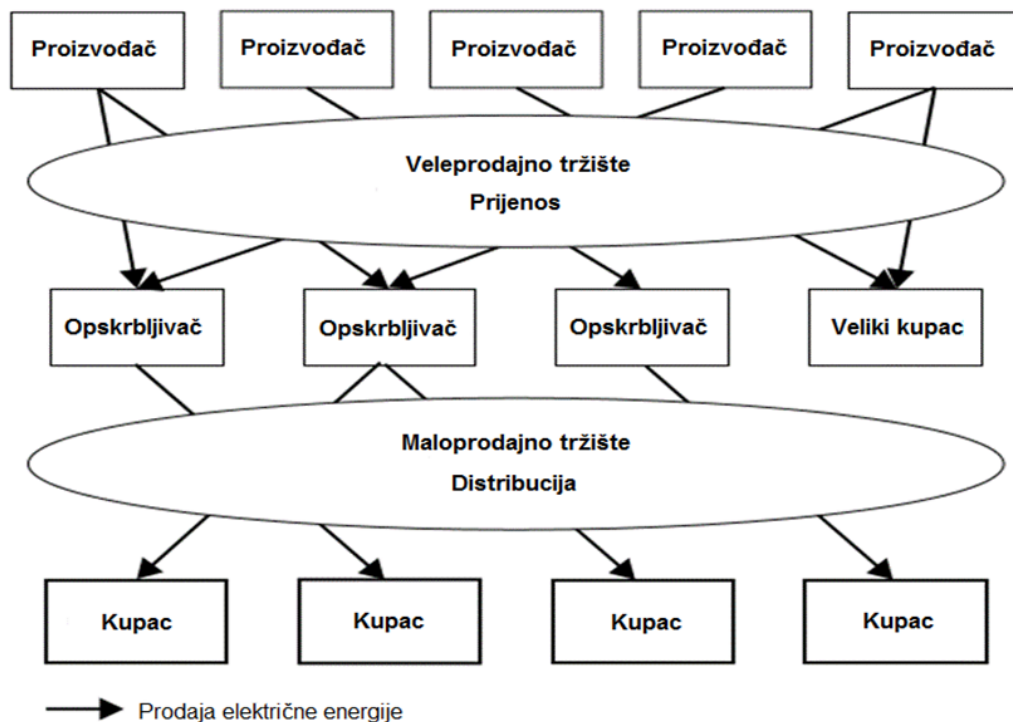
Proizvođač
Proizvođač
Proizvođač
Proizvođač
Proizvođač

Veleprodajno tržište
Prijenos

Opskrbljivač
Opskrbljivač
Opskrbljivač
Veliki kupac

Maloprodajno tržište
Distribucija

Kupac
Kupac
Kupac
Kupac

Prodaja električne energije